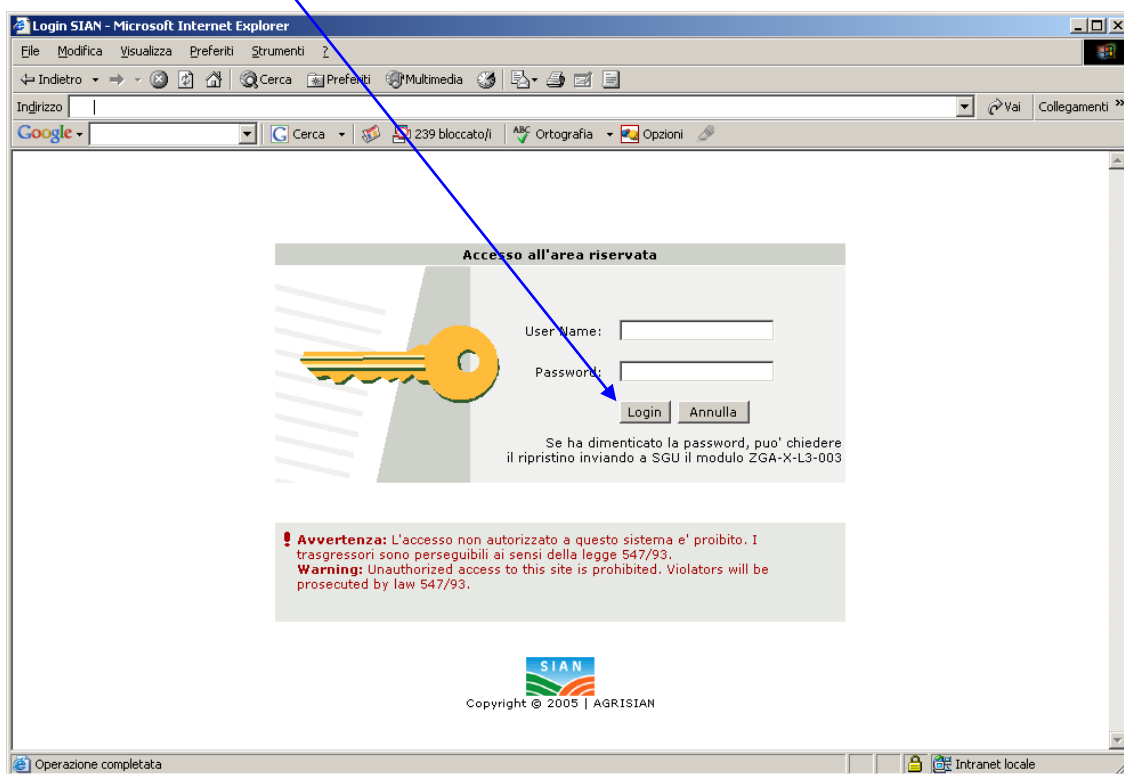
Login SIAN - Microsoft Internet Explorer

File Modifica Visualizza Preferiti Strumenti ?

Indietro Cerca Preferiti Multimedia

Indirizzo Vai Collegamenti »

Google Cerca 239 bloccato/i Ortografia Opzioni

Accesso all'area riservata

User Name:

Password:

Login Annulla

Se ha dimenticato la password, puo' chiedere il ripristino inviando a SGU il modulo ZGA-X-L3-003

Avvertenza: L'accesso non autorizzato a questo sistema e' proibito. I trasgressori sono perseguibili ai sensi della legge 547/93.
Warning: Unauthorized access to this site is prohibited. Violators will be prosecuted by law 547/93.

SIAN

Copyright © 2005 | AGRISIAN

Operazione completata

Intranet locale